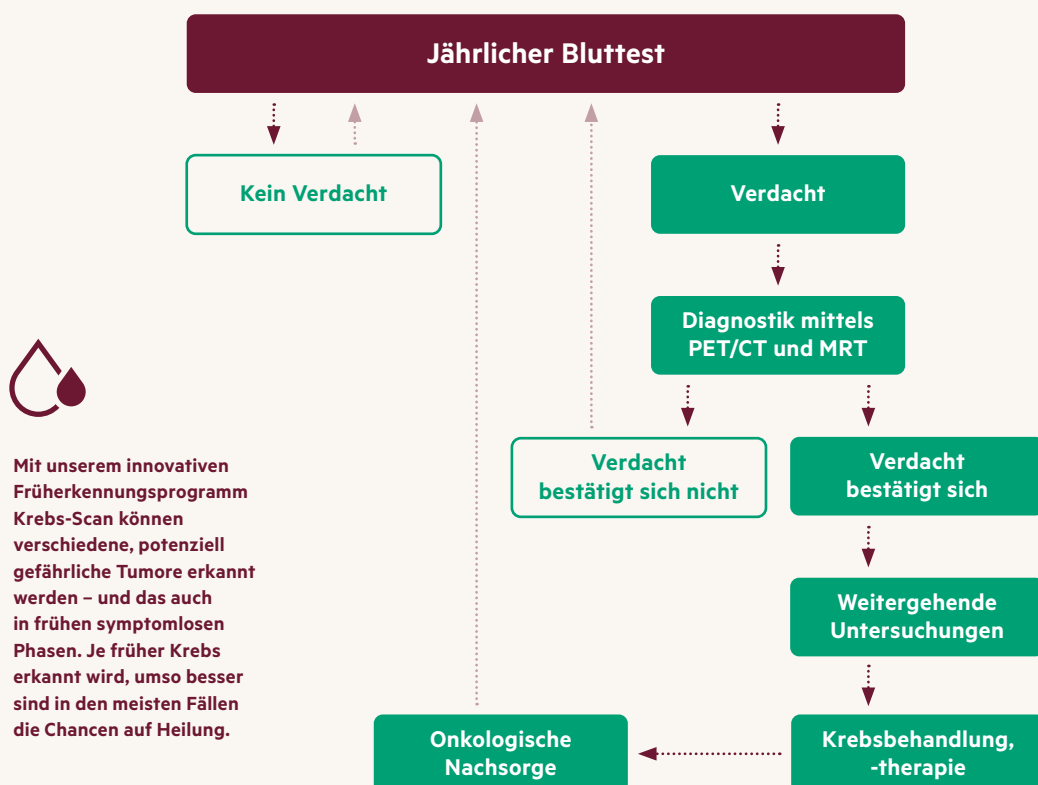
Jährlicher Bluttest

Kein Verdacht

Verdacht

Diagnostik mittels PET/CT und MRT

Verdacht bestätigt sich nicht

Verdacht bestätigt sich

Weitergehende Untersuchungen

Mit unserem innovativen Früherkennungsprogramm Krebs-Scan können verschiedene, potenziell gefährliche Tumore erkannt werden – und das auch in frühen symptomlosen Phasen. Je früher Krebs erkannt wird, umso besser sind in den meisten Fällen die Chancen auf Heilung.

Onkologische Nachsorge

Krebsbehandlung, -therapie